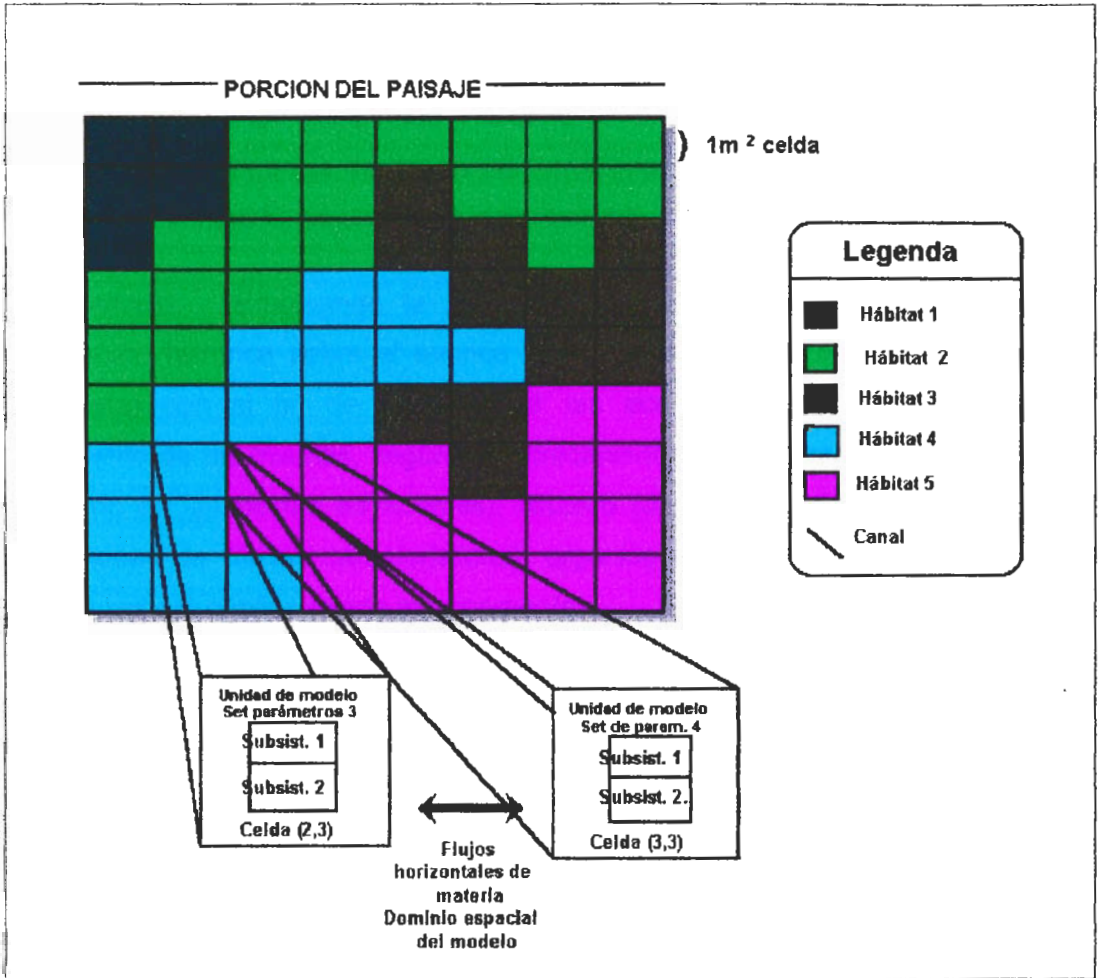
PORCION DEL PAISAJE

1m $^2$ celda

Legenda

Hábitat 1

Hábitat 2

Hábitat 3

Hábitat 4

Hábitat 5

Canal

Unidad de modelo
Set parámetros 3

Subsist. 1

Subsist. 2

Celda (2,3)

Unidad de modelo
Set de param. 4

Subsist. 1

Subsist. 2.

Celda (3,3)

Flujos horizontales de materia
Dominio espacial del modelo